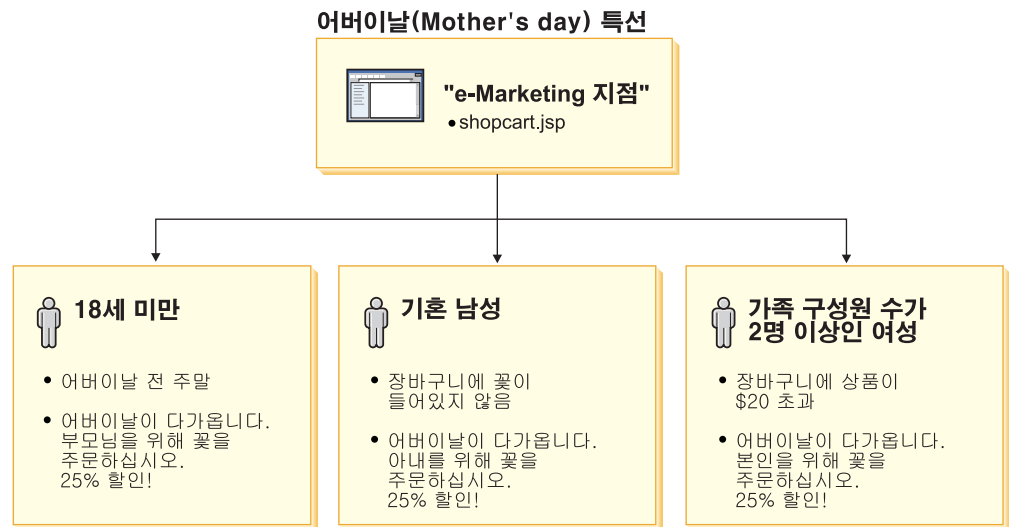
어버이날(Mother's day) 특선

"e-Marketing 지점"
• shopcart.jsp

18세 미만

• 어버이날 전 주말
• 어버이날이 다가옵니다. 부모님을 위해 꽃을 주문하십시오. 25% 할인!

기혼 남성

• 장바구니에 꽃이 들어있지 않음
• 어버이날이 다가옵니다. 아내를 위해 꽃을 주문하십시오. 25% 할인!

가족 구성원 수가 2명 이상인 여성

• 장바구니에 상품이 $20 초과
• 어버이날이 다가옵니다. 본인을 위해 꽃을 주문하십시오. 25% 할인!